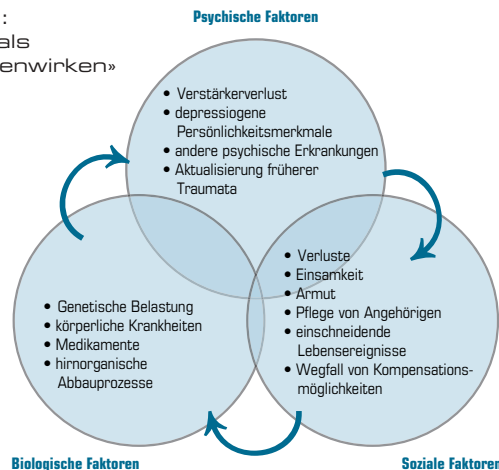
:
als
enwirken»

Psychische Faktoren

- Verstärkerverlust
- depressiogene Persönlichkeitsmerkmale
- andere psychische Erkrankungen
- Aktualisierung früherer Traumata

- Verluste
- Einsamkeit
- Armut
- Pflege von Angehörigen
- einschneidende Lebensereignisse
- Wegfall von Kompensationsmöglichkeiten

- Genetische Belastung
- körperliche Krankheiten
- Medikamente
- hirnorganische Abbauprozesse

Biologische Faktoren

Soziale Faktoren